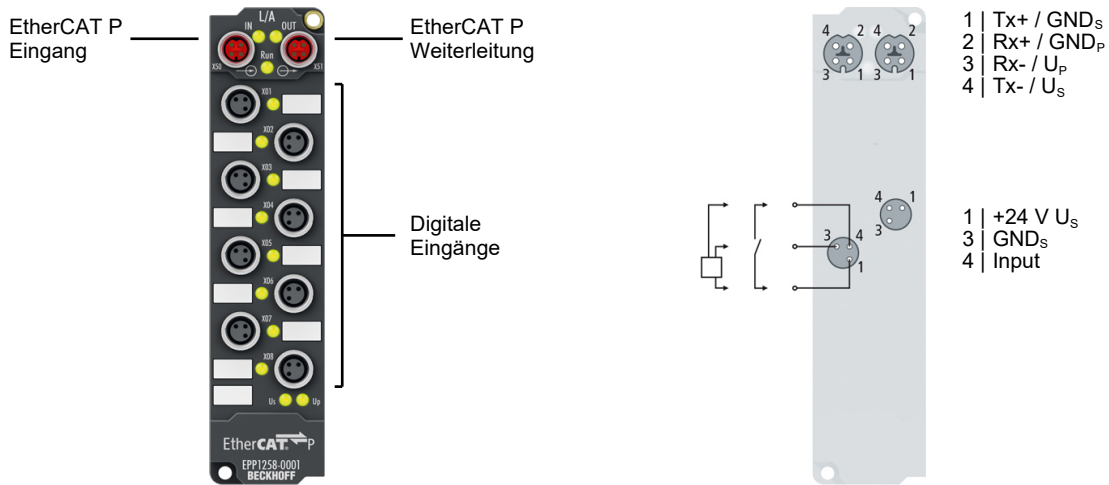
EtherCAT P Eingang

L/A
IN OUT
Run
X50 X51

EtherCAT P Weiterleitung

X01
X02
X03
X04
X05
X06
X07
X08

Digitale Eingänge

Us Up

EtherCAT P

EPP1258-0001
BECKHOFF

4 2 4 2
3 1 3 1

1 | Tx+ / GND$_S$
2 | Rx+ / GND$_P$
3 | Rx- / U$_P$
4 | Tx- / U$_S$

4 1
3

3 4
1

1 | +24 V U$_S$
3 | GND$_S$
4 | Input